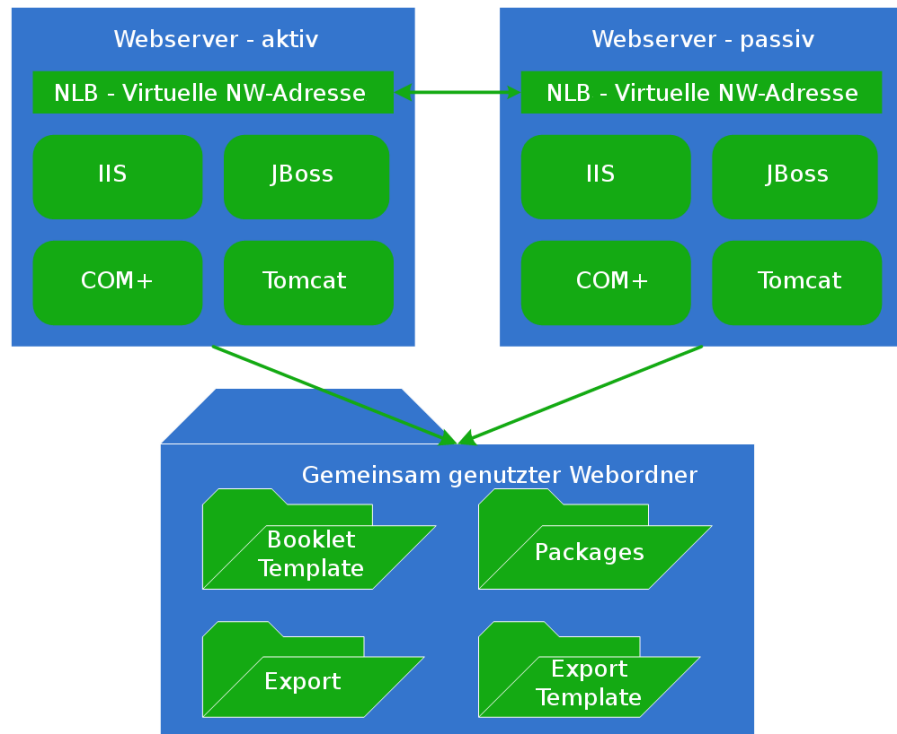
Webserver - aktiv

NLB - Virtuelle NW-Adresse

IIS

JBoss

COM+

Tomcat

Webserver - passiv

NLB - Virtuelle NW-Adresse

IIS

JBoss

COM+

Tomcat

Gemeinsam genutzter Webordner

Booklet Template

Packages

Export

Export Template